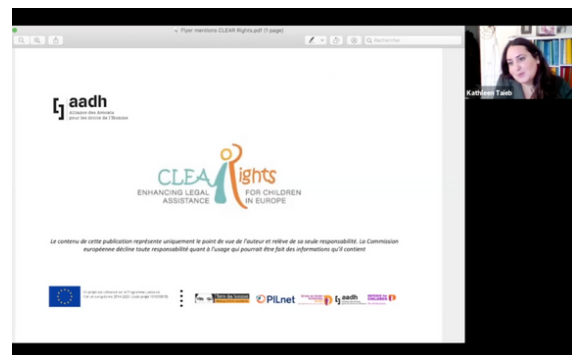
Flyer mentions CLEAR Rights.pdf (1 page)

Rechercher

Kathleen Taieb

aadh
Alliance des Avocats pour les droits de l'Homme

CLEAR Rights
ENHANCING LEGAL ASSISTANCE FOR CHILDREN IN EUROPE

Le contenu de cette publication représente uniquement le point de vue de l'auteur et relève de sa seule responsabilité. La Commission européenne décline toute responsabilité quant à l'usage qui pourrait être fait des informations qu'il contient

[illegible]

Terre des hommes

PILnet

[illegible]

aadh

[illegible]